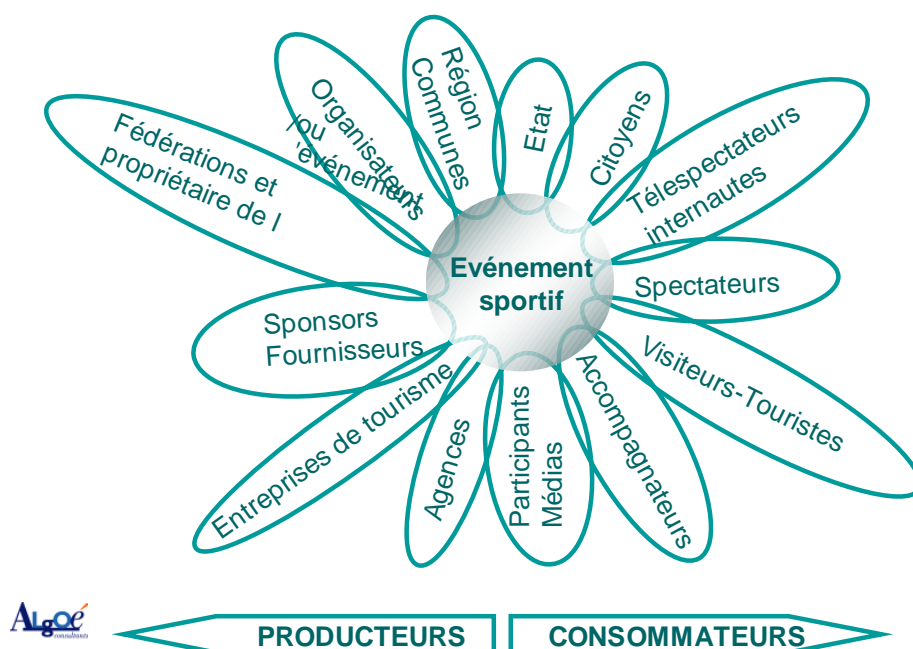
Evénement sportif

Fédérations et propriétaire de l

Organisateur ou l'événement

Région Communes

Etat

Citoyens

Télespectateurs internautes

Spectateurs

Visiteurs-Touristes

Accompagnateurs

Participants Médias

Agences

Entreprises de tourisme

Sponsors Fournisseurs

ALGOÉ consultants

PRODUCTEURS

CONSOMMATEURS